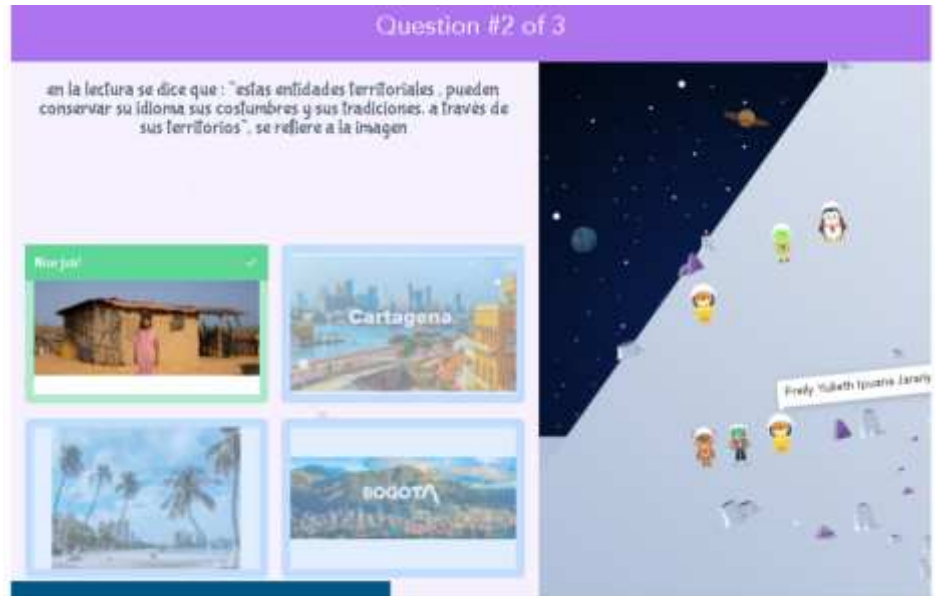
Question #2 of 3

en la lectura se dice que : "estas entidades territoriales . pueden conservar su idioma sus costumbres y sus tradiciones. a través de sus territorios", se refiere a la imagen

Nice job! ✓

Cartagena

BOGOTÁ

Fredy Yulieth Ipuana Jarariy